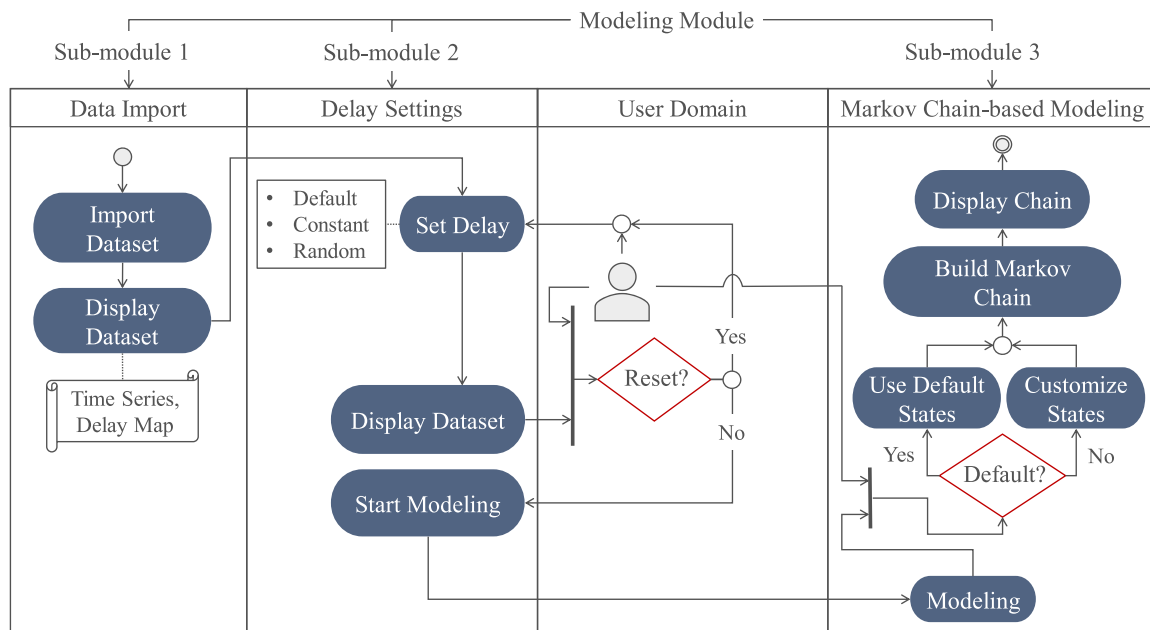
Modeling Module

Sub-module 1

Sub-module 2

Sub-module 3

| Data Import | Delay Settings | User Domain | Markov Chain-based Modeling |
|---|---|---|---|

Import Dataset

Display Dataset

Time Series, Delay Map

• Default
• Constant
• Random

Set Delay

Display Dataset

Start Modeling

Reset?

Yes

No

Display Chain

Build Markov Chain

Use Default States

Customize States

Yes

Default?

No

Modeling